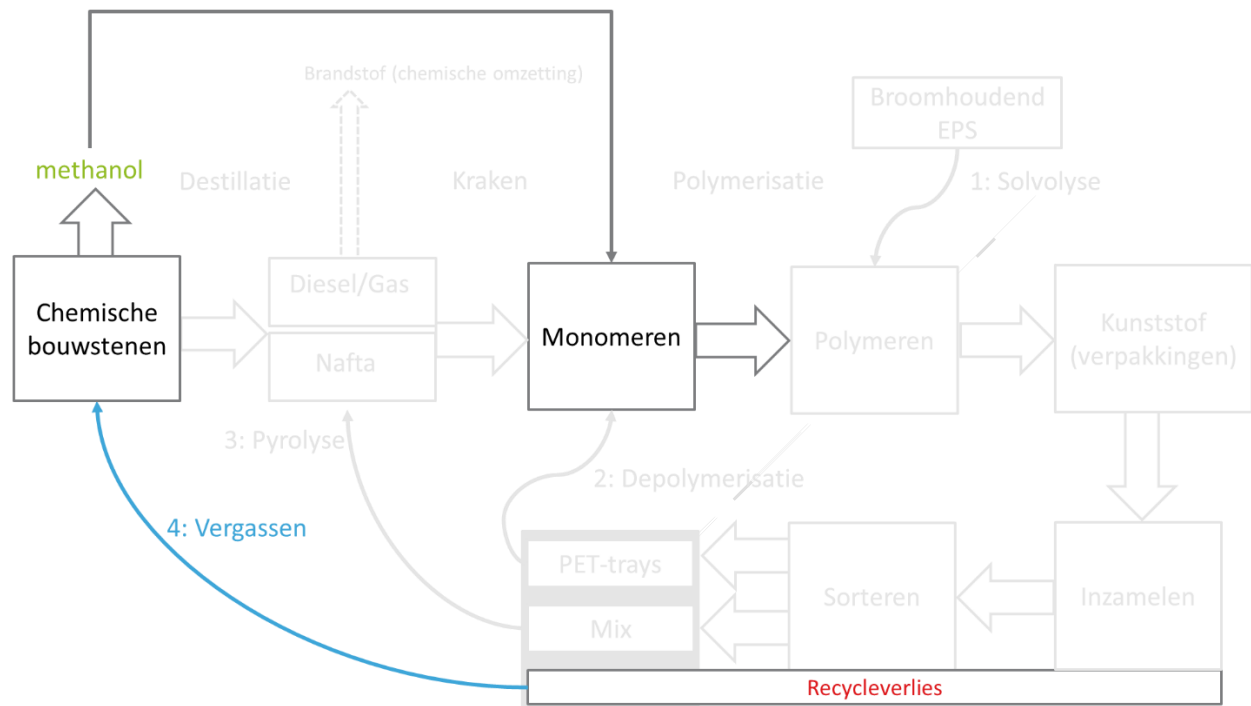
Brandstof (chemische omzetting)

Broomhoudend EPS

methanol

Destillatie

Kraken

Polymerisatie

1: Solvolyse

Diesel/Gas

Chemische bouwstenen

Nafta

Monomeren

Polymeren

Kunststof (verpakkingen)

3: Pyrolyse

2: Depolymerisatie

4: Vergassen

PET-trays

Sorteren

Inzamelen

Mix

Recycleverlies